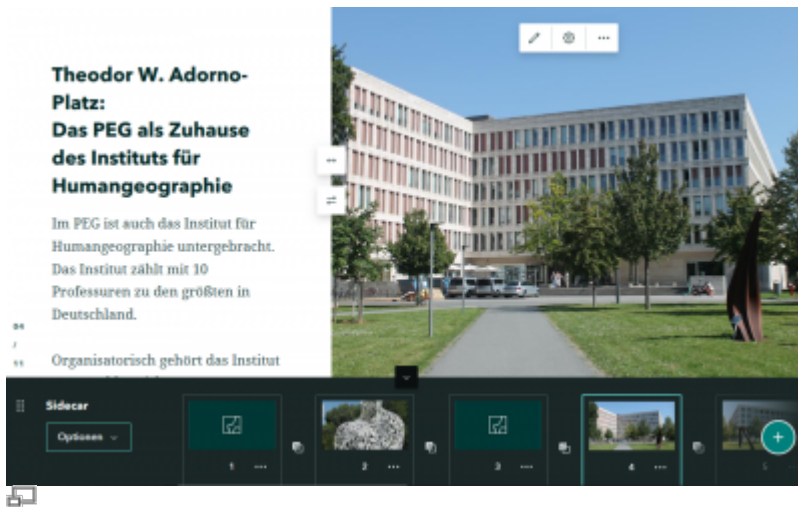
Theodor W. Adorno-Platz:
Das PEG als Zuhause des Instituts für Humangeographie

Im PEG ist auch das Institut für Humangeographie untergebracht. Das Institut zählt mit 10 Professuren zu den größten in Deutschland.

Organisatorisch gehört das Institut

04
/
11

Sidecar

Optionen

1
2
3
4
5